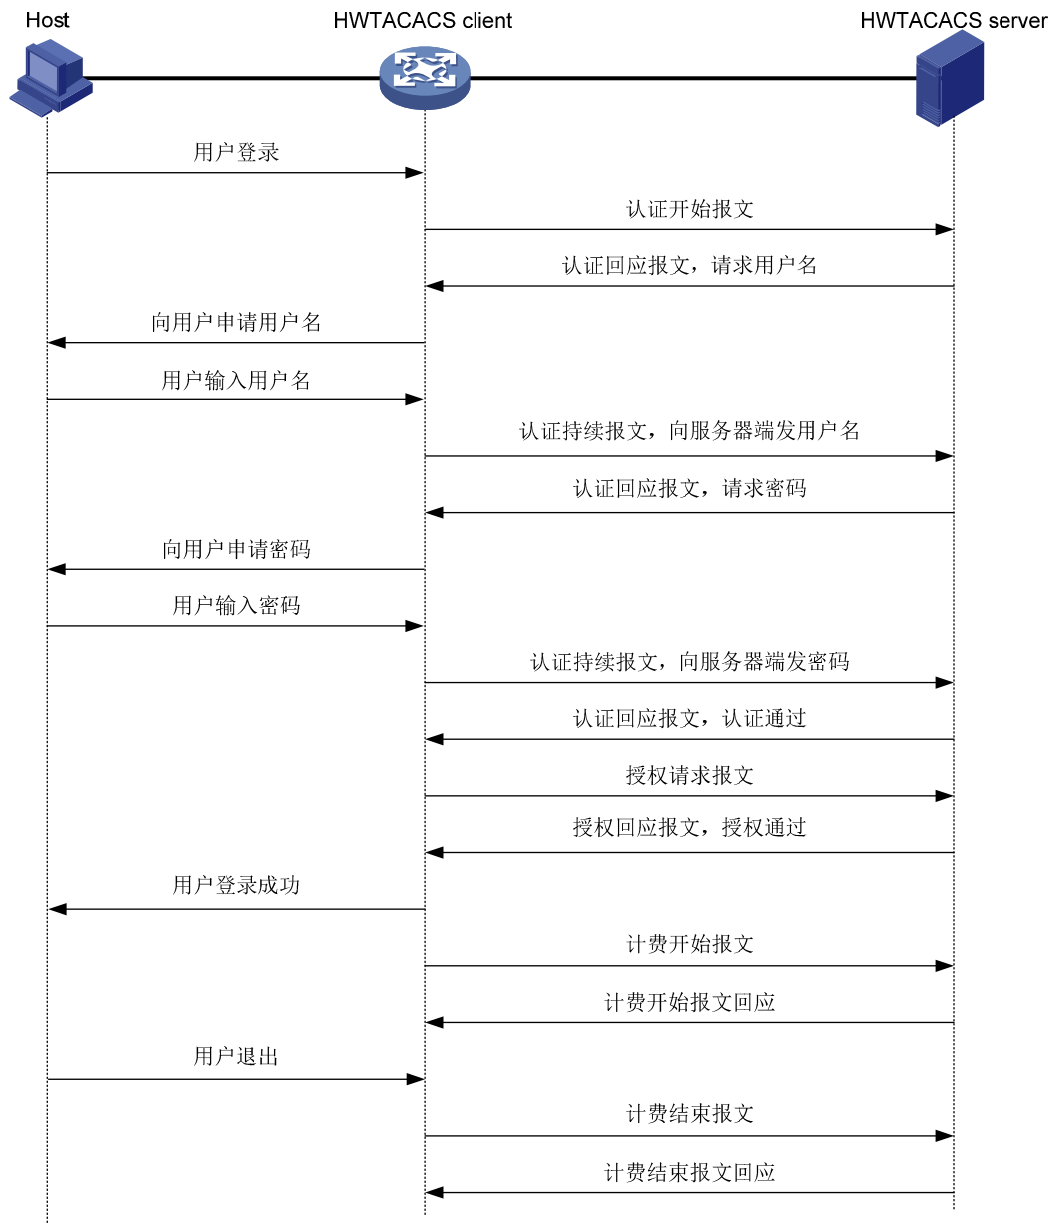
Host

HWTACACS client

HWTACACS server

用户登录

认证开始报文

认证回应报文，请求用户名

向用户申请用户名

用户输入用户名

认证持续报文，向服务器端发用户名

认证回应报文，请求密码

向用户申请密码

用户输入密码

认证持续报文，向服务器端发密码

认证回应报文，认证通过

授权请求报文

授权回应报文，授权通过

用户登录成功

计费开始报文

计费开始报文回应

用户退出

计费结束报文

计费结束报文回应